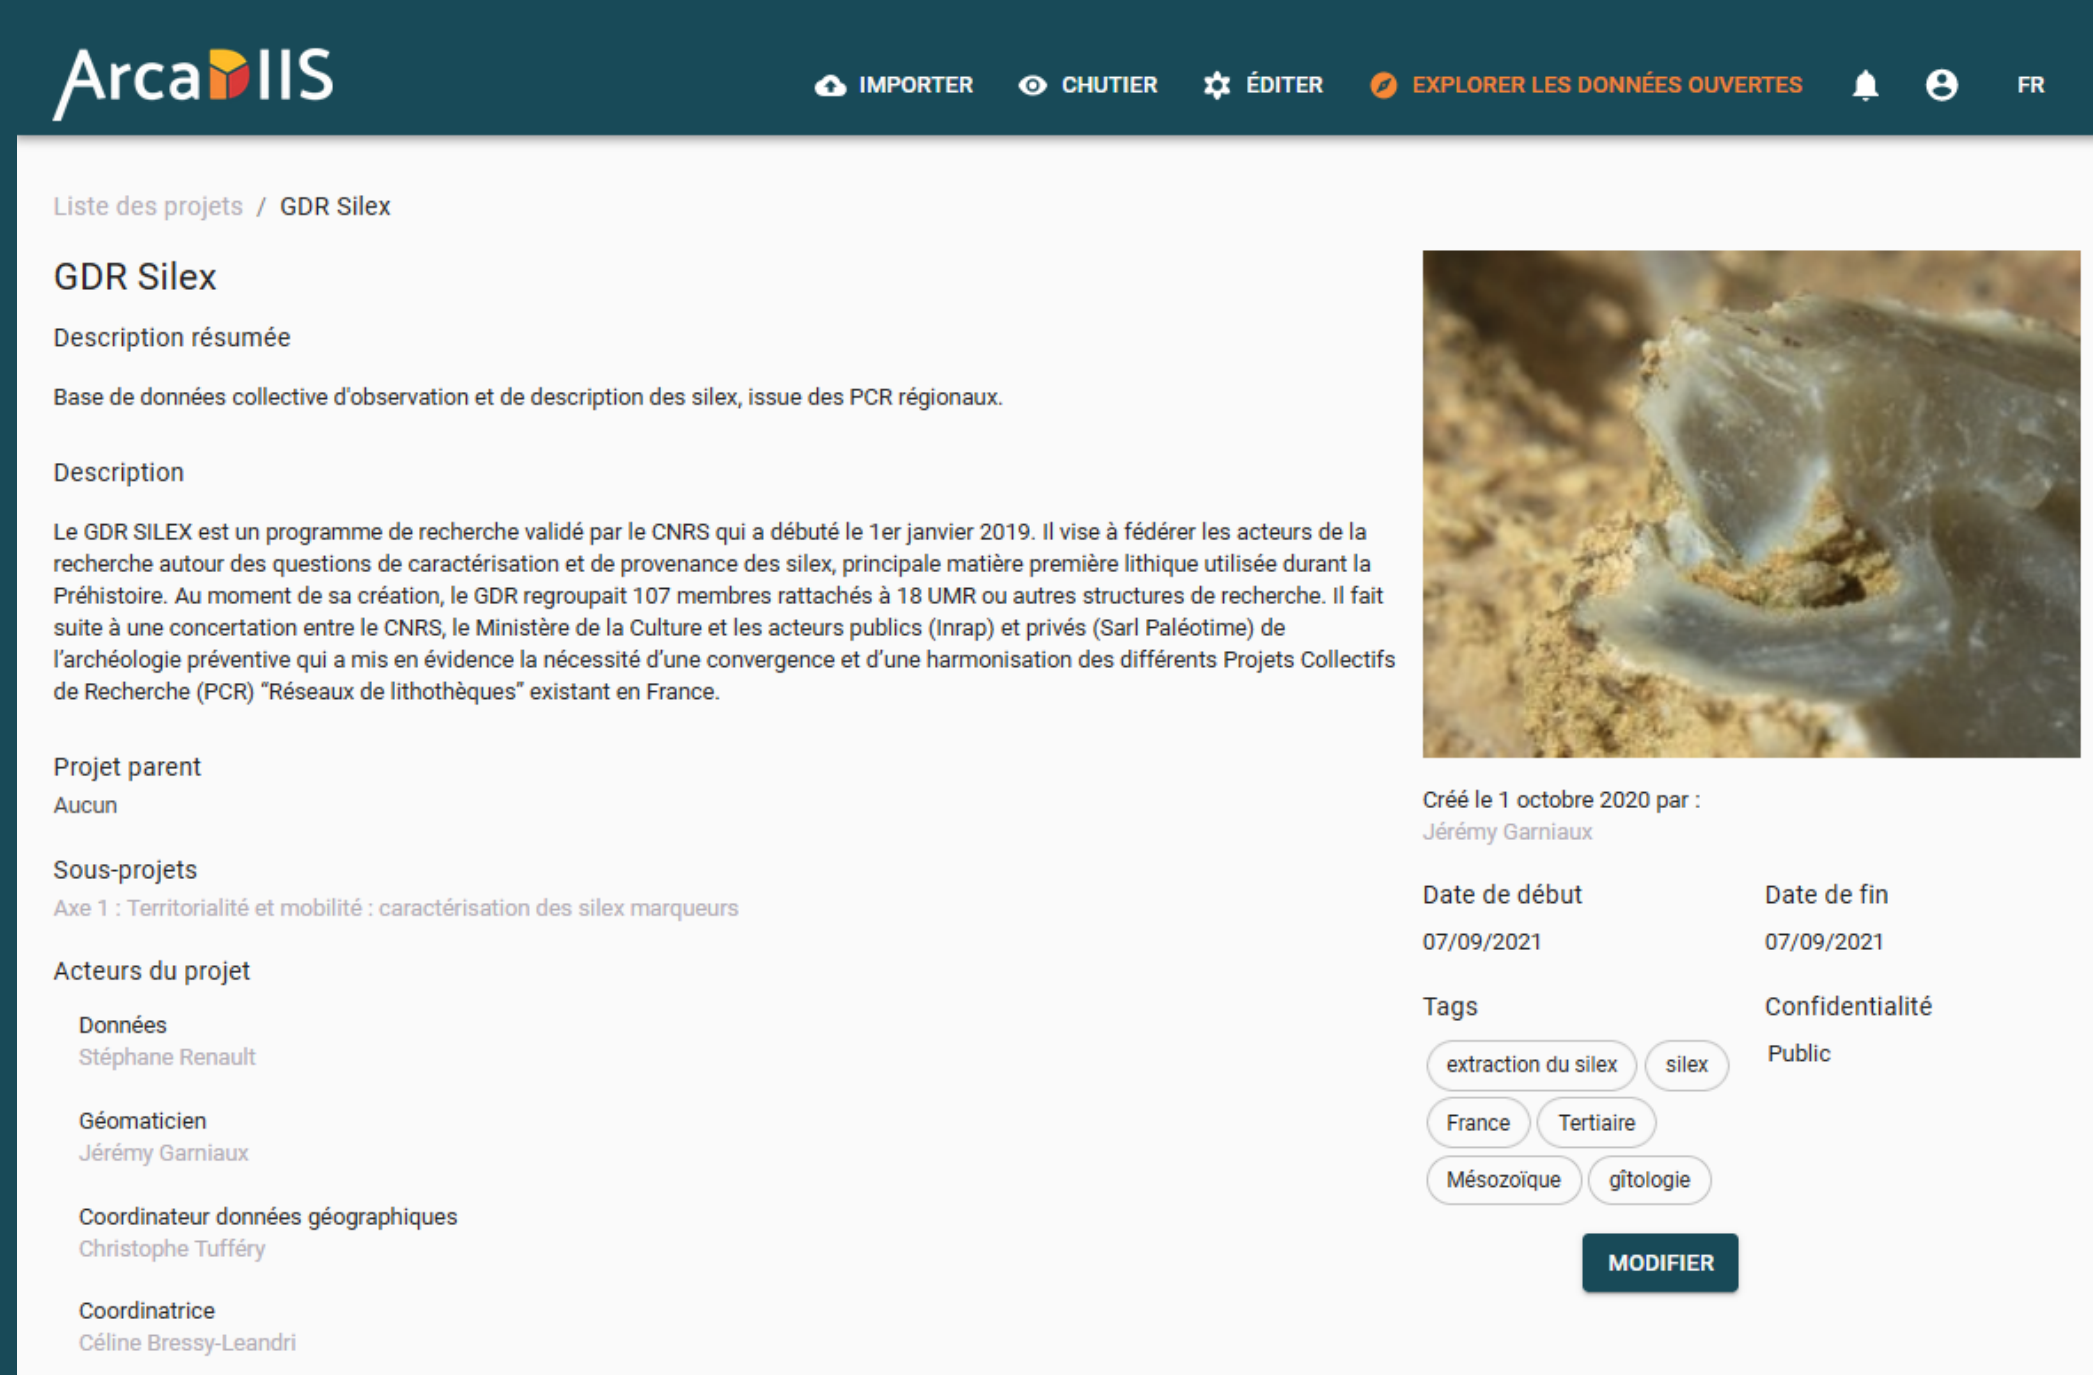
ArcaDIIS

IMPORTER CHUTIER ÉDITER EXPLORER LES DONNÉES OUVERTES FR

Liste des projets / GDR Silex

GDR Silex

Description résumée

Base de données collective d'observation et de description des silex, issue des PCR régionaux.

Description

Le GDR SILEX est un programme de recherche validé par le CNRS qui a débuté le 1er janvier 2019. Il vise à fédérer les acteurs de la recherche autour des questions de caractérisation et de provenance des silex, principale matière première lithique utilisée durant la Préhistoire. Au moment de sa création, le GDR regroupait 107 membres rattachés à 18 UMR ou autres structures de recherche. Il fait suite à une concertation entre le CNRS, le Ministère de la Culture et les acteurs publics (Inrap) et privés (Sarl Paléotime) de l'archéologie préventive qui a mis en évidence la nécessité d'une convergence et d'une harmonisation des différents Projets Collectifs de Recherche (PCR) "Réseaux de lithothèques" existant en France.

Projet parent

Aucun

Sous-projets

Axe 1 : Territorialité et mobilité : caractérisation des silex marqueurs

Acteurs du projet

Données
Stéphane Renault

Géomaticien
Jérémy Garniaux

Coordinateur données géographiques
Christophe Tufféry

Coordinatrice
Céline Bressy-Leandri

Créé le 1 octobre 2020 par :
Jérémy Garniaux

Date de début
07/09/2021

Date de fin
07/09/2021

Tags
extraction du silex silex France Tertiaire Mésozoïque gîtologie

Confidentialité
Public

MODIFIER